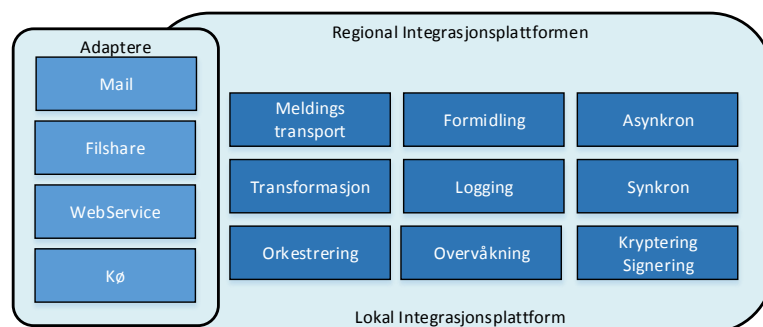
Regional Integrasjonsplattformen

Adaptere

Mail

Filshare

WebService

Kø

Meldings transport

Formidling

Asynkron

Transformasjon

Logging

Synkron

Orkestrering

Overvåkning

Kryptering Signering

Lokal Integrasjonsplattform